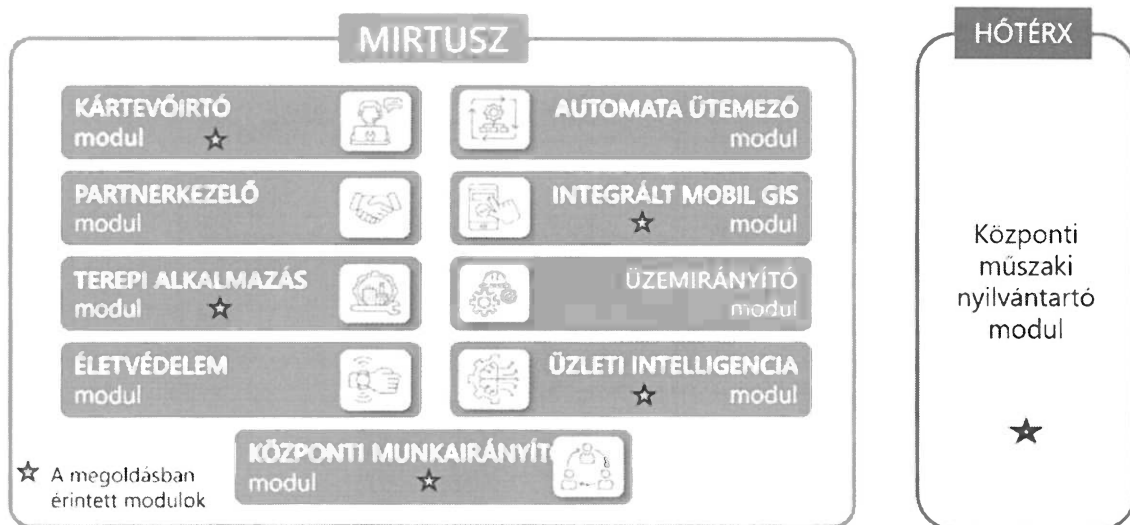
MIRTUSZ

KÁRTEVŐIRTÓ modul ☆

AUTOMATA ÜTEMEZŐ modul

PARTNERKEZELŐ modul

INTEGRÁLT MOBIL GIS ☆ modul

TEREPI ALKALMAZÁS modul ☆

ÜZEMIRÁNYÍTÓ modul

ÉLETVÉDELEM modul

ÜZLETI INTELLIGENCIA ☆ modul

KÖZPONTI MUNKAIRÁNYÍTÓ modul ☆

☆ A megoldásban érintett modulok

HÓTÉRX

Központi műszaki nyilvántartó modul

★